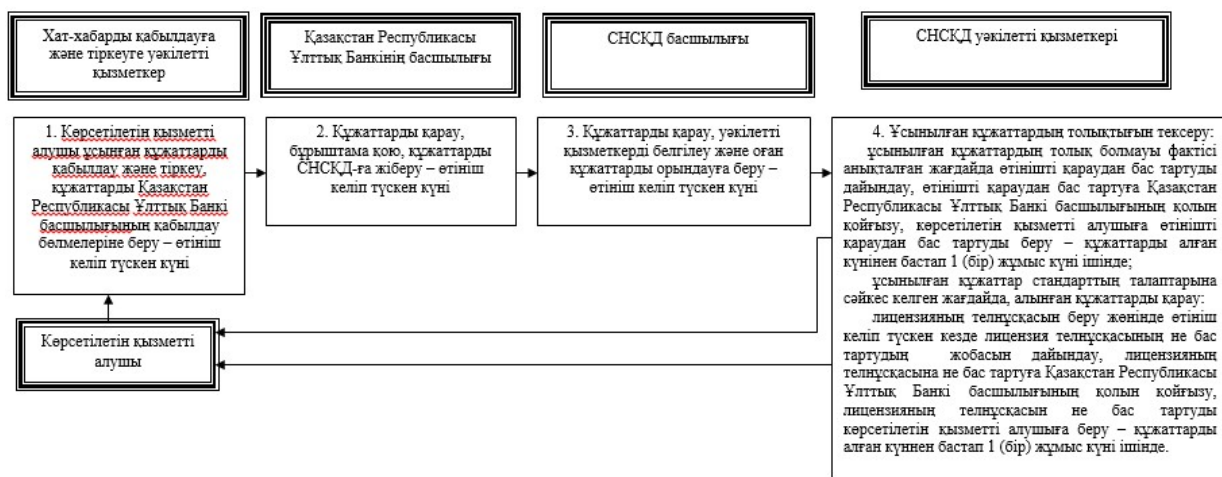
Хат-хабарды қабылдауға және тіркеуге уәкілетті қызметкер

Қазақстан Республикасы Ұлттық Банкінің басшылығы

СНСКД басшылығы

СНСКД уәкілетті қызметкері

1. Көрсетілетін қызметті алушы ұсынған құжаттарды қабылдау және тіркеу, құжаттарды Қазақстан Республикасы Ұлттық Банкі басшылығының қабылдау бөлмелеріне беру – өтініш келіп түскен күні

2. Құжаттарды қарау, бұрыштама қою, құжаттарды СНСКД-ға жіберу – өтініш келіп түскен күні

3. Құжаттарды қарау, уәкілетті қызметкерді белгілеу және оған құжаттарды орындауға беру – өтініш келіп түскен күні

4. Ұсынылған құжаттардың толықтығын тексеру:

ұсынылған құжаттардың толық болмауы фактісі анықталған жағдайда өтінішті қараудан бас тартуды дайындау, өтінішті қараудан бас тартуға Қазақстан Республикасы Ұлттық Банкі басшылығының қолын қойғызу, көрсетілетін қызметті алушыға өтінішті қараудан бас тартуды беру – құжаттарды алған күнінен бастап 1 (бір) жұмыс күні ішінде;

ұсынылған құжаттар стандарттың талаптарына сәйкес келген жағдайда, алынған құжаттарды қарау:

лицензияның телнұсқасын беру жөнінде өтініш келіп түскен кезде лицензия телнұсқасының не бас тартудың жобасын дайындау, лицензияның телнұсқасына не бас тартуға Қазақстан Республикасы Ұлттық Банкі басшылығының қолын қойғызу, лицензияның телнұсқасын не бас тартуды көрсетілетін қызметті алушыға беру – құжаттарды алған күннен бастап 1 (бір) жұмыс күні ішінде.

Көрсетілетін қызметті алушы